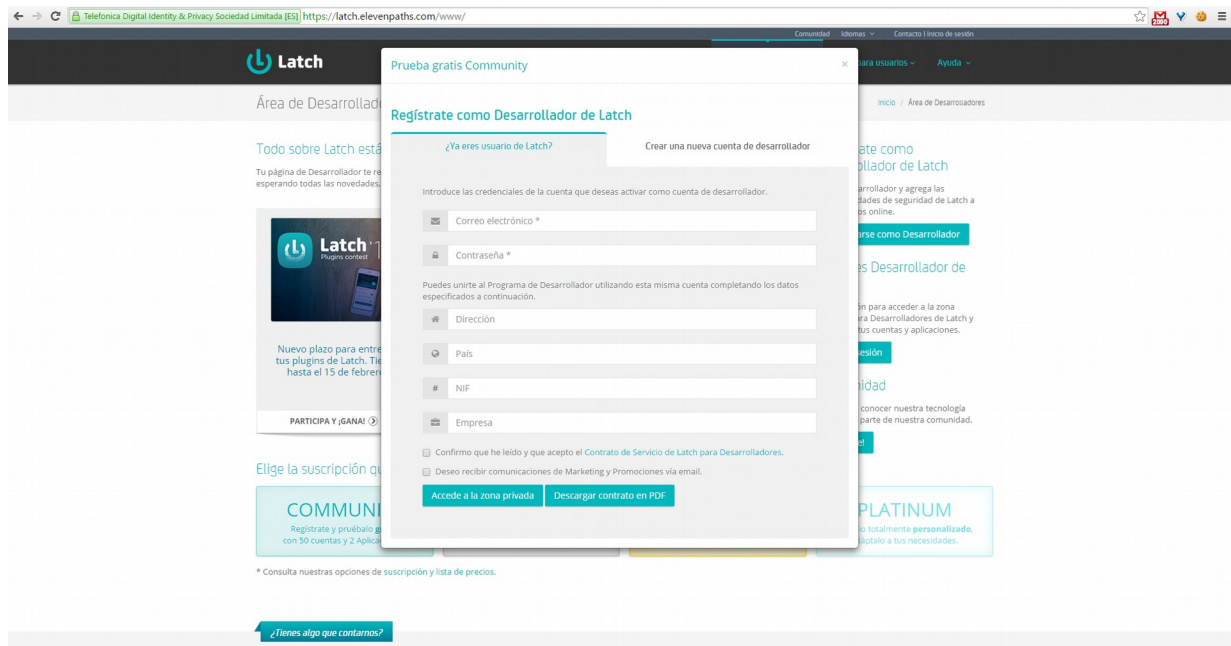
Telefonica Digital Identity & Privacy Sociedad Limitada [ES] https://latch.elevenpaths.com/www/

Comunidad Idiomas Contacto | Inicio de sesión

Latch

ara usuarios Ayuda

Área de Desarrollad

Inicio / Área de Desarrolladores

Todo sobre Latch está

Tu página de Desarrollador te re esperando todas las novedades.

Latch Plugins contest

Nuevo plazo para entre tus plugins de Latch. Tie hasta el 15 de febrer

PARTICIPA Y ¡GANA!

ate como llador de Latch

arrollador y agrega las dades de seguridad de Latch a os online.

arse como Desarrollador

es Desarrollador de

ón para acceder a la zona ra Desarrolladores de Latch y tus cuentas y aplicaciones.

sesión

idad

conocer nuestra tecnología parte de nuestra comunidad.

e!

Elige la suscripción q

COMMUNI
Regístrate y pruébalo g con 50 cuentas y 2 Aplica

PLATINUM
o totalmente personalizado. áptalo a tus necesidades.

* Consulta nuestras opciones de suscripción y lista de precios.

¿Tienes algo que contarnos?

Prueba gratis Community

Regístrate como Desarrollador de Latch

¿Ya eres usuario de Latch?

Crear una nueva cuenta de desarrollador

Introduce las credenciales de la cuenta que deseas activar como cuenta de desarrollador.

Correo electrónico *

Contraseña *

Puedes unirte al Programa de Desarrollador utilizando esta misma cuenta completando los datos especificados a continuación.

Dirección

País

NIF

Empresa

Confirmo que he leído y que acepto el Contrato de Servicio de Latch para Desarrolladores.

Deseo recibir comunicaciones de Marketing y Promociones vía email.

Accede a la zona privada

Descargar contrato en PDF